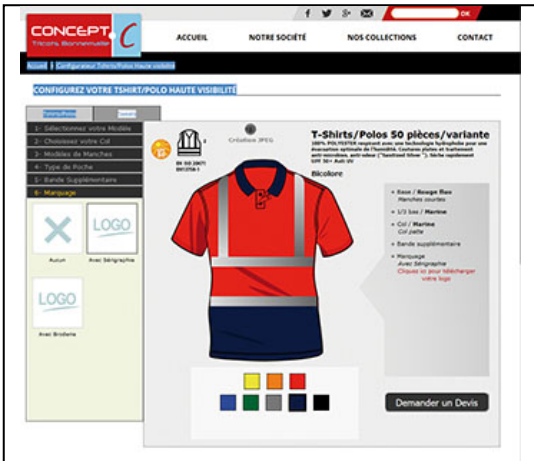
f  t  g+  ✉  OK

CONCEPT C
Tricots Bonneterie

ACCUEIL   NOTRE SOCIÉTÉ   NOS COLLECTIONS   CONTACT

Accueil | Configurateur Tshirts/Polos Haute visibilité

CONFIGUREZ VOTRE TSHIRT/POLO HAUTE VISIBILITÉ

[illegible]   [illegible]

1- Sélectionnez votre Modèle
2- Choisissez votre Col
3- Modèles de Manches
4- Type de Poche
5- Bande Supplémentaire
6- Marquage

LOGO   LOGO
Aucun   Avec Sérigraphie

LOGO
Avec Broderie

Création JPEG

EN ISO 20471
EN13758-1

T-Shirts/Polos 50 pièces/variante

100% POLYESTER respirant avec une technologie hydrophobe pour une évacuation optimale de l'humidité. Coutures plates et traitement anti-microbien, anti-odeur ("Sanitized Silver"). Tissu également UPF 50+ Anti UV

Bicolore

• Base / Rouge fluo
Manches courtes
• 1/2 bas / Marine
• Col / Marine
Col polo
• Bande supplémentaire
• Marquage
Avec Sérigraphie
Cliquez ici pour télécharger votre logo

Demander un Devis